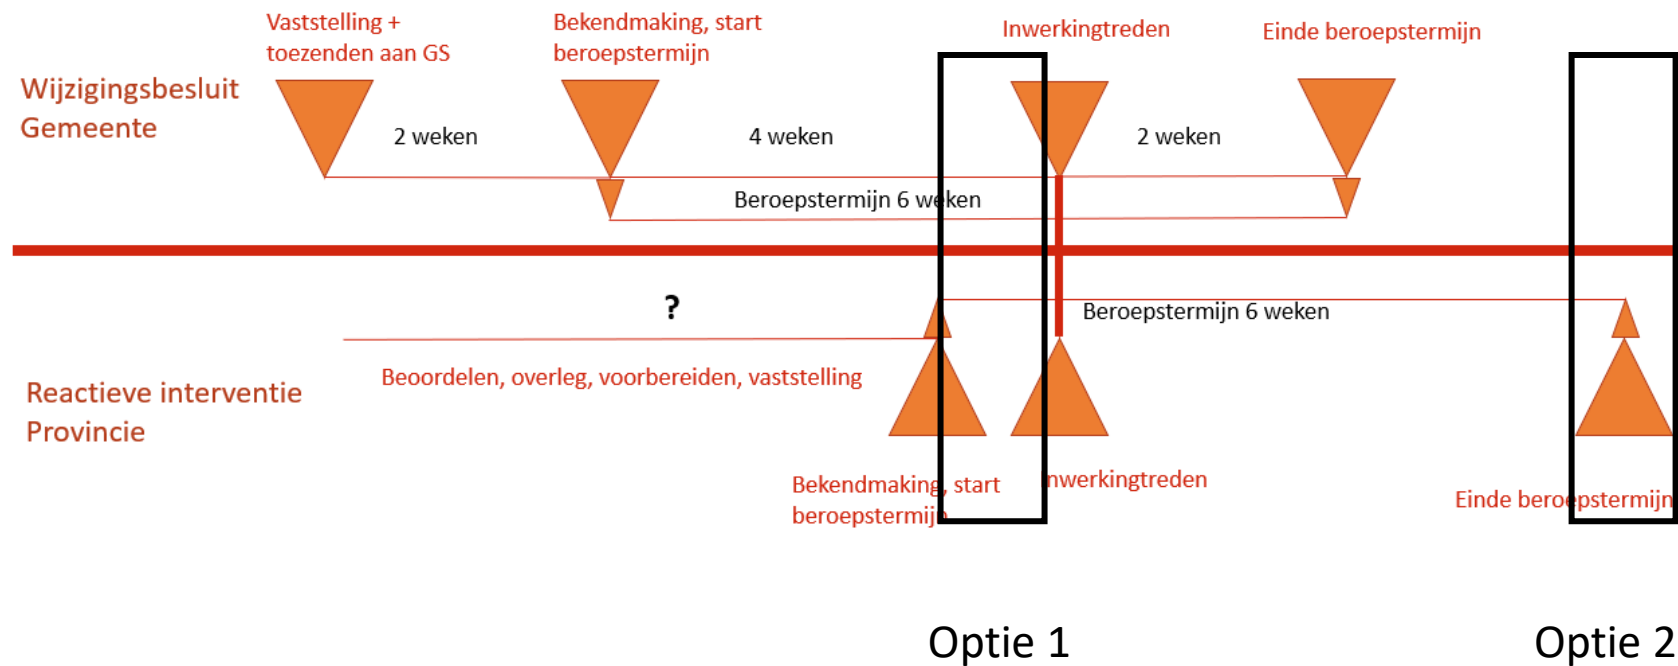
Wijzigingsbesluit Gemeente

Vaststelling + toezenden aan GS

Bekendmaking, start beroepstermijn

Inwerkingtreden

Einde beroepstermijn

2 weken

4 weken

2 weken

Beroepstermijn 6 weken

?

Beroepstermijn 6 weken

Beoordelen, overleg, voorbereiden, vaststelling

Reactieve interventie Provincie

Bekendmaking, start beroepstermijn

Inwerkingtreden

Einde beroepstermijn

Optie 1

Optie 2